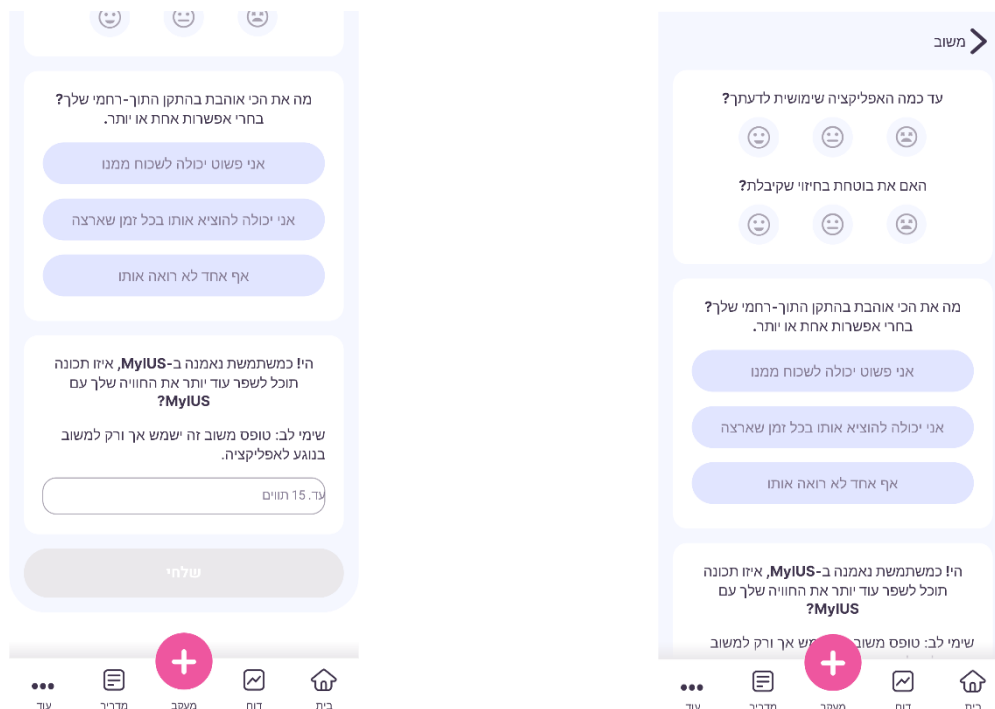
מה את הכי אוהבת בהתקן התוך-רחמי שלך?
בחרי אפשרות אחת או יותר.

אני פשוט יכולה לשכוח ממנו

אני יכולה להוציא אותו בכל זמן שארצה

אף אחד לא רואה אותו

הי! כמשתמשת נאמנה ב-MyIUS, איזו תכונה תוכל לשפר עוד יותר את החוויה שלך עם MyIUS?

שימי לב: טופס משוב זה ישמש אך ורק למשוב בנוגע לאפליקציה.

עד. 15 תווים

שלחי

עוד מדריך מעקב דוח בית

משוב

עד כמה האפליקציה שימושית לדעתך?

האם את בוטחת בחיווי שקיבלת?

מה את הכי אוהבת בהתקן התוך-רחמי שלך?
בחרי אפשרות אחת או יותר.

אני פשוט יכולה לשכוח ממנו

אני יכולה להוציא אותו בכל זמן שארצה

אף אחד לא רואה אותו

הי! כמשתמשת נאמנה ב-MyIUS, איזו תכונה תוכל לשפר עוד יותר את החוויה שלך עם MyIUS?

שימי לב: טופס משוב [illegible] אך ורק למשוב

עוד מדריך מעקב דוח בית